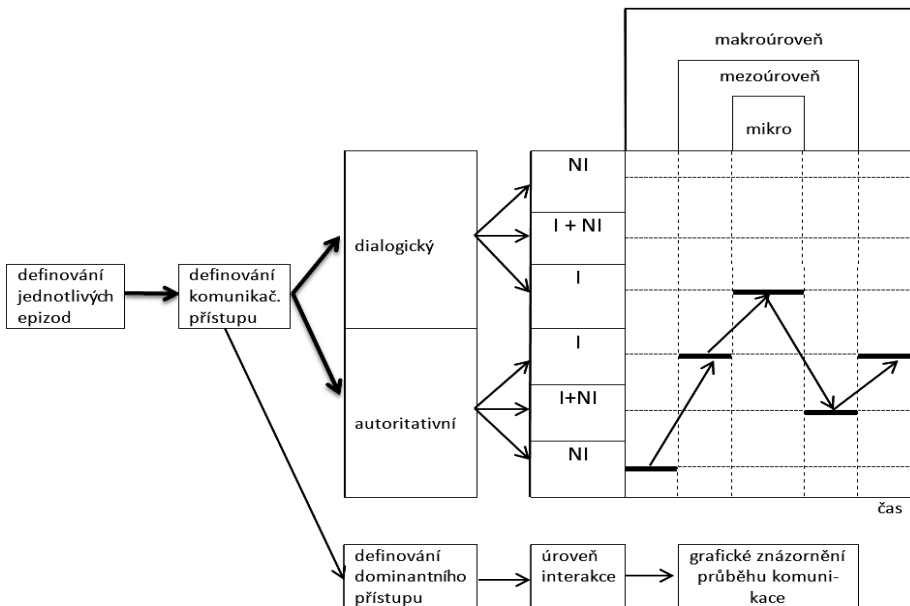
makroúroveň

mezoúroveň

mikro

definování jednotlivých epizod

definování komunikač. přístupu

dialogický

autoritativní

NI

I + NI

I

I

I+NI

NI

čas

definování dominantního přístupu

úroveň interakce

grafické znázornění průběhu komunikace